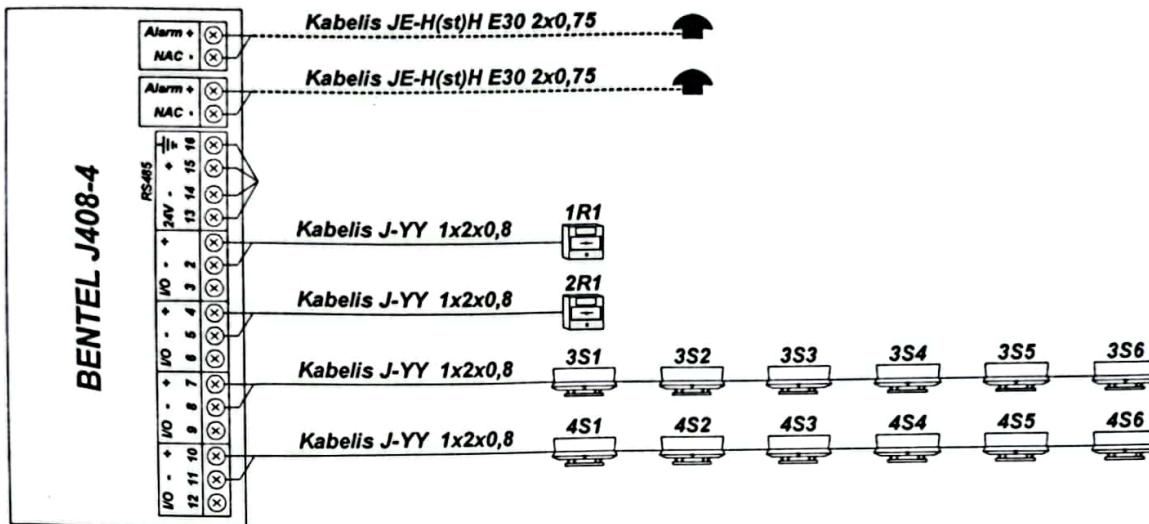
BENTEL J408-4

Alarm +
NAC -
Kabelis JE-H(st)H E30 2x0,75

Alarm +
NAC -
Kabelis JE-H(st)H E30 2x0,75

RS-485
24V - +
13 14 15 16

I/O - +
3 2 1
Kabelis J-YY 1x2x0,8
1R1

I/O - +
6 5 4
Kabelis J-YY 1x2x0,8
2R1

I/O - +
9 8 7
Kabelis J-YY 1x2x0,8
3S1 3S2 3S3 3S4 3S5 3S6

I/O - +
12 11 10
Kabelis J-YY 1x2x0,8
4S1 4S2 4S3 4S4 4S5 4S6